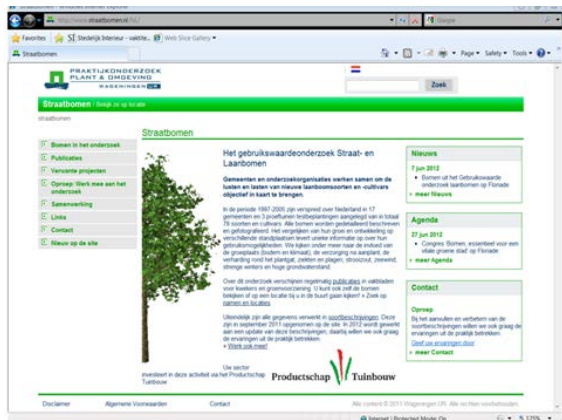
http://www.straatbomen.nl/

Favorites | Stedelijk Interieur - vakbla... | Web Slice Gallery

Straatbomen

Page ▾ Safety ▾ Tools ▾

PRAKTIJKONDERZOEK PLANT & OMGEVING WAGENINGEN UR

Zoek

Straatbomen / Soep op locatie

straatbomen

Straatbomen

Bomen in het onderzoek
Publicaties
Vervante projecten
Oproep: Werk mee aan het onderzoek
Samenwerking
Links
Contact
Nieuw op de site

Het gebruikswaardeonderzoek Straat- en Laanbomen

Gemeenten en onderzoeksorganisaties werken samen om de lusten en lasten van nieuwe laanboomsoorten en -cultivars objectief in kaart te brengen.

In de periode 1997-2005 zijn verspreid over Nederland in 17 gemeenten en 3 proeftuinen testbeplantingen aangelegd van in totaal 78 soorten en cultivars. Alle bomen worden gedetailleerd beschreven en gefotografeerd. Het vergelijken van hun groei en ontwikkeling op verschillende standplaatsen levert unieke informatie op over hun gebruiksmogelijkheden. We kijken onder meer naar de invloed van de groeiplaats (bodem en klimaat), de verzorging na aanplant, de verharding rond het plantgat, ziekten en plagen, strooizout, zeewind, strenge winters en hoge grondwaterstand.

Over dit onderzoek verschijnen regelmatig publicaties in vakbladen voor kwekers en groenvoorziening. U kunt ook zelf de bomen bekijken of op een locatie bij u in de buurt gaan kijken! » Zoek op samen en locaties

Uiteindelijk zijn alle gegevens verwerkt in soortbeschrijvingen. Deze zijn in september 2011 opgenomen op de site. In 2012 wordt geverifi aan een update van deze beschrijvingen, daarbij willen we ook graag de ervaringen uit de praktijk betrekken.
» Werk ook mee!

Uw sector investeert in deze activiteit via het Productschap Tuinbouw

Productschap Tuinbouw

Nieuws

7 jun 2012
Bomen uit het Gebruikswaarde onderzoek laanbomen op Floriade
» meer Nieuws

Agenda

27 jun 2012
Congres: Bomen, essentieel voor een vitale groene stad op Floriade
» meer Agenda

Contact

Oproep
Bij het aanvullen en verbeteren van de soortbeschrijvingen willen we ook graag de ervaringen uit de praktijk betrekken.
Geef uw ervaringen door
» meer Contact

Disclaimer | Algemene Voorwaarden | Contact | Alle content © 2011 Wageningen UR. Alle rechten voorbehouden

Internet | Protected Mode: On | 125%